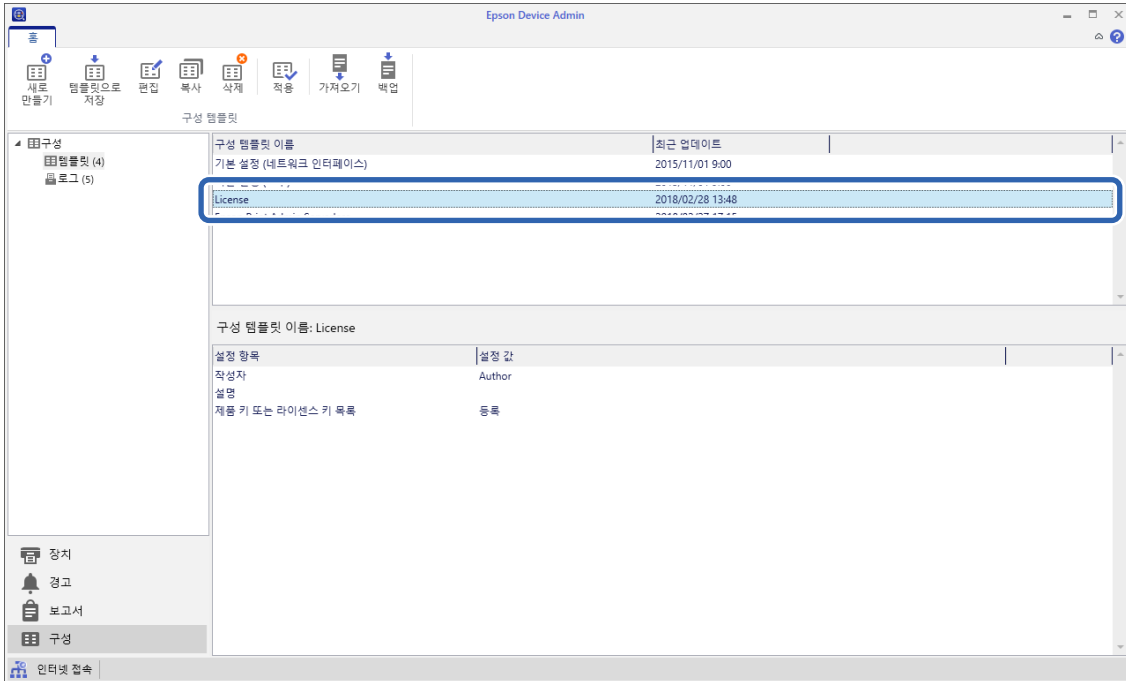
Epson Device Admin

홈

새로 만들기
템플릿으로 저장
편집
복사
삭제
적용
가져오기
백업
구성 템플릿

구성
템플릿 (4)
로그 (5)

| 구성 템플릿 이름 | 최근 업데이트 |
|---|---|
| 기본 설정 (네트워크 인터페이스) | 2015/11/01 9:00 |
| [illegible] | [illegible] |
| License | 2018/02/28 13:48 |
| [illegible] | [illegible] |

구성 템플릿 이름: License

| 설정 항목 | 설정 값 |
|---|---|
| 작성자 | Author |
| 설명 | |
| 제품 키 또는 라이선스 키 목록 | 등록 |

장치
경고
보고서
구성

인터넷 접속